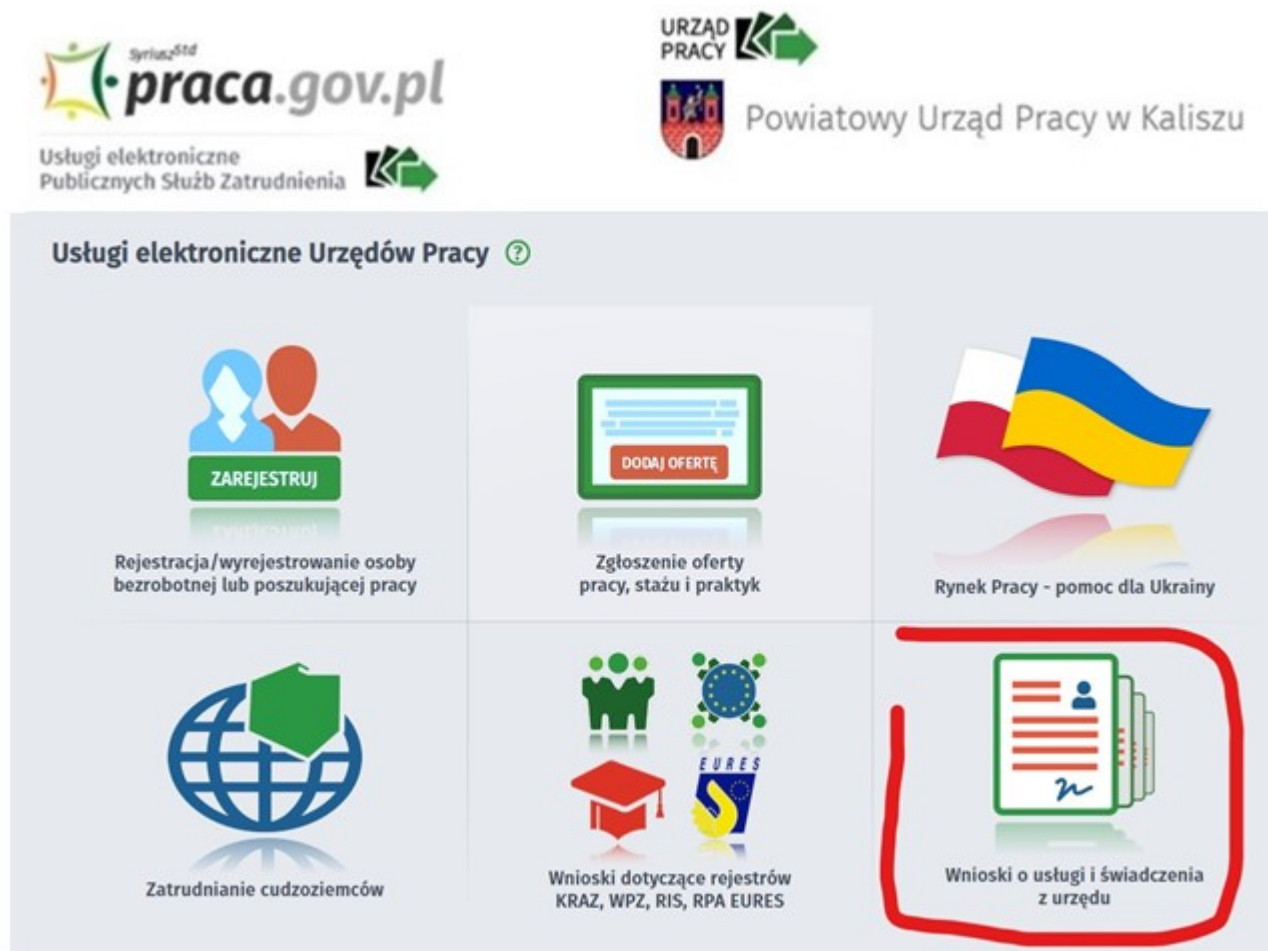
SyriuszStd
praca.gov.pl
Usługi elektroniczne Publicznych Służb Zatrudnienia

URZĄD PRACY
Powiatowy Urząd Pracy w Kaliszu

Usługi elektroniczne Urzędów Pracy ?

ZAREJESTRUJ
Rejestracja/wyrejestrowanie osoby bezrobotnej lub poszukującej pracy

DODAJ OFERTĘ
Zgłoszenie oferty pracy, stażu i praktyk

Rynek Pracy - pomoc dla Ukrainy

Zatrudnianie cudzoziemców

EURES
Wnioski dotyczące rejestrów KRAZ, WPZ, RIS, RPA EURES

Wnioski o usługi i świadczenia z urzędu